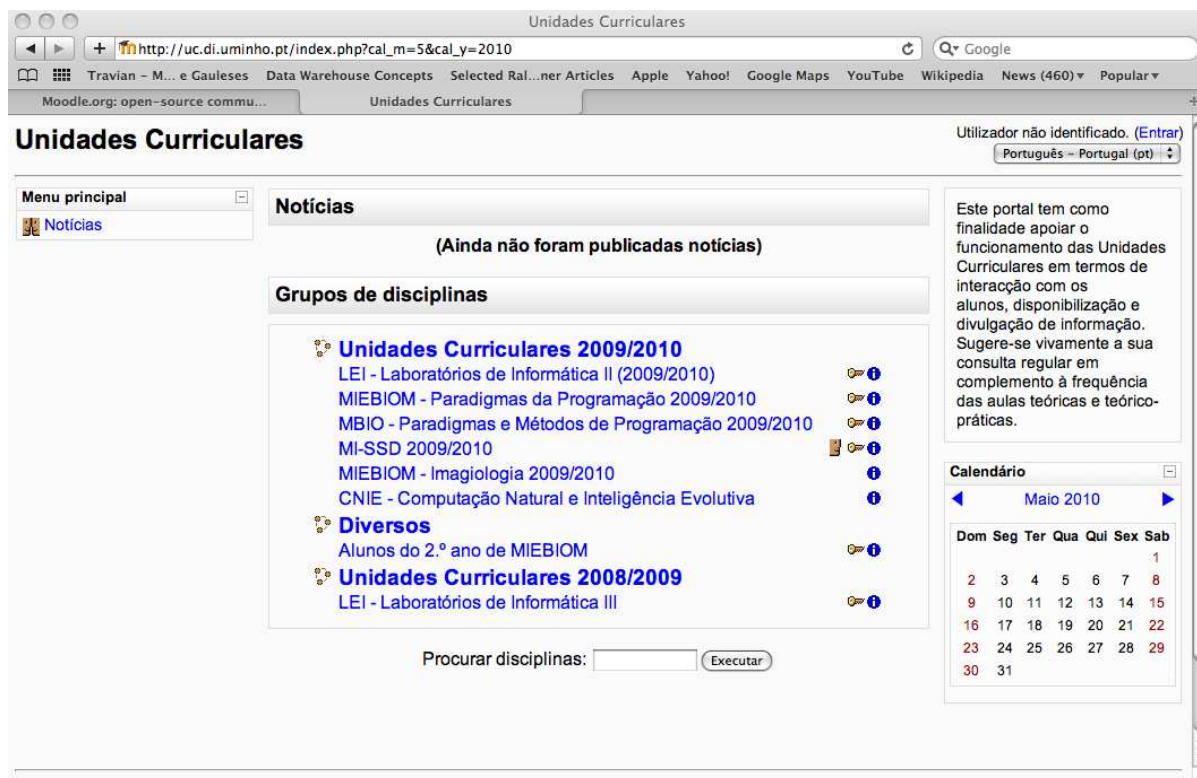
Unidades Curriculares

http://uc.di.uminho.pt/index.php?cal_m=5&cal_y=2010

Google

Travian – M... e Gauleses   Data Warehouse Concepts   Selected Ral...ner Articles   Apple   Yahoo!   Google Maps   YouTube   Wikipedia   News (460)   Popular

Moodle.org: open-source commu...   Unidades Curriculares

Unidades Curriculares

Utilizador não identificado. (Entrar)

Português - Portugal (pt)

Menu principal

Notícias

Notícias

(Ainda não foram publicadas notícias)

Grupos de disciplinas

Unidades Curriculares 2009/2010

LEI - Laboratórios de Informática II (2009/2010)

MIEBIOM - Paradigmas da Programação 2009/2010

MBIO - Paradigmas e Métodos de Programação 2009/2010

MI-SSD 2009/2010

MIEBIOM - Imagiologia 2009/2010

CNIE - Computação Natural e Inteligência Evolutiva

Diversos

Alunos do 2.º ano de MIEBIOM

Unidades Curriculares 2008/2009

LEI - Laboratórios de Informática III

Procurar disciplinas: Executar

Este portal tem como finalidade apoiar o funcionamento das Unidades Curriculares em termos de interacção com os alunos, disponibilização e divulgação de informação. Sugere-se vivamente a sua consulta regular em complemento à frequência das aulas teóricas e teórico-práticas.

Calendário

Maio 2010

| Dom | Seg | Ter | Qua | Qui | Sex | Sab |
|---|---|---|---|---|---|---|
| | | | | | | 1 |
| 2 | 3 | 4 | 5 | 6 | 7 | 8 |
| 9 | 10 | 11 | 12 | 13 | 14 | 15 |
| 16 | 17 | 18 | 19 | 20 | 21 | 22 |
| 23 | 24 | 25 | 26 | 27 | 28 | 29 |
| 30 | 31 | | | | | |